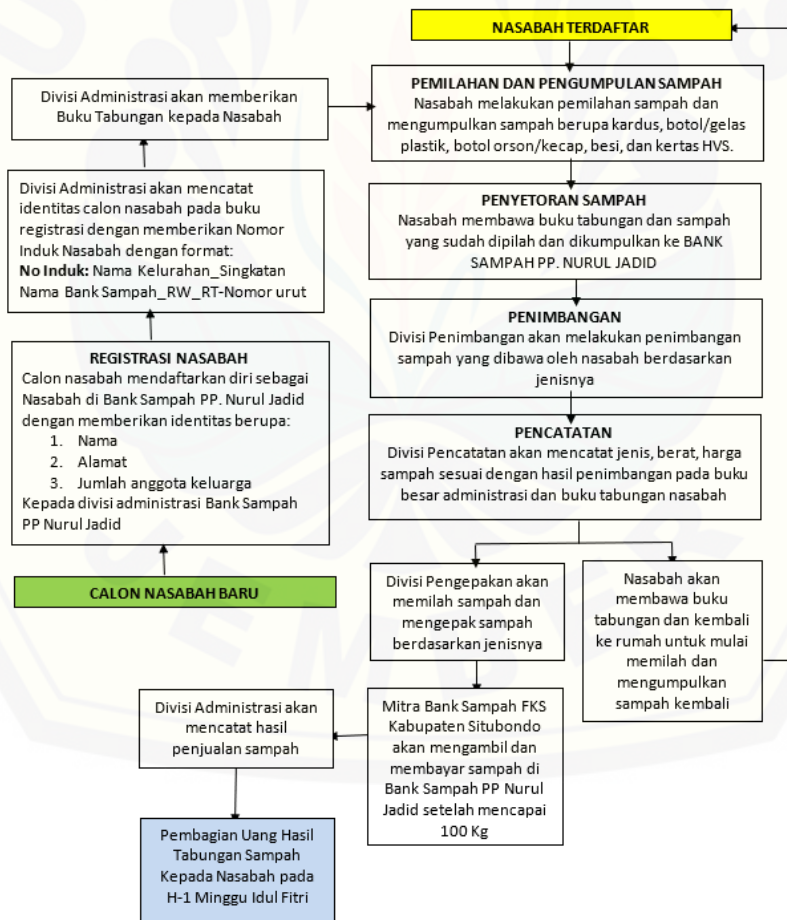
NASABAH TERDAFTAR

Divisi Administrasi akan memberikan Buku Tabungan kepada Nasabah

PEMILAHAN DAN PENGUMPULAN SAMPAH
Nasabah melakukan pemilahan sampah dan mengumpulkan sampah berupa kardus, botol/gelas plastik, botol orson/kecap, besi, dan kertas HVS.

Divisi Administrasi akan mencatat identitas calon nasabah pada buku registrasi dengan memberikan Nomor Induk Nasabah dengan format:
**No Induk:** Nama Kelurahan_Singkatan Nama Bank Sampah_RW_RT-Nomor urut

PENYETORAN SAMPAH
Nasabah membawa buku tabungan dan sampah yang sudah dipilah dan dikumpulkan ke BANK SAMPAH PP. NURUL JADID

PENIMBANGAN
Divisi Penimbangan akan melakukan penimbangan sampah yang dibawa oleh nasabah berdasarkan jenisnya

REGISTRASI NASABAH
Calon nasabah mendaftarkan diri sebagai Nasabah di Bank Sampah PP. Nurul Jadid dengan memberikan identitas berupa:
1. Nama
2. Alamat
3. Jumlah anggota keluarga
Kepada divisi administrasi Bank Sampah PP Nurul Jadid

PENCATATAN
Divisi Pencatatan akan mencatat jenis, berat, harga sampah sesuai dengan hasil penimbangan pada buku besar administrasi dan buku tabungan nasabah

CALON NASABAH BARU

Divisi Pengepakan akan memilah sampah dan mengepak sampah berdasarkan jenisnya

Nasabah akan membawa buku tabungan dan kembali ke rumah untuk mulai memilah dan mengumpulkan sampah kembali

Divisi Administrasi akan mencatat hasil penjualan sampah

Mitra Bank Sampah FKS Kabupaten Situbondo akan mengambil dan membayar sampah di Bank Sampah PP Nurul Jadid setelah mencapai 100 Kg

Pembagian Uang Hasil Tabungan Sampah Kepada Nasabah pada H-1 Minggu Idul Fitri